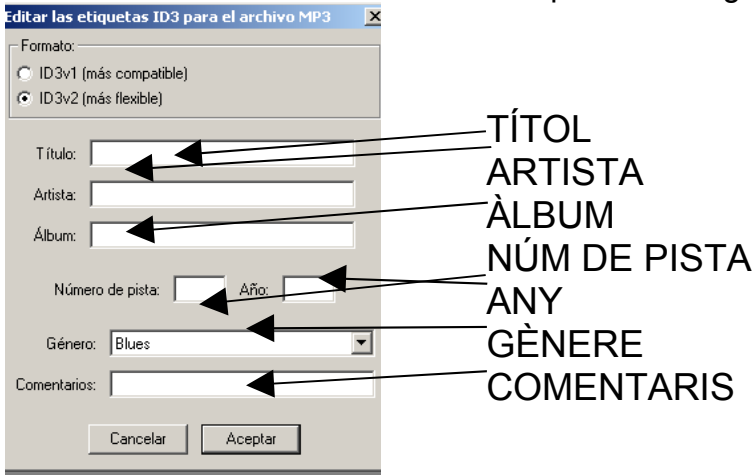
Editar las etiquetas ID3 para el archivo MP3

Formato:
ID3v1 (más compatible)
ID3v2 (más flexible)

Título:
Artista:
Álbum:
Número de pista:
Año:
Género: Blues
Comentarios:

Cancelar
Aceptar

TÍTOL
ARTISTA
ÀLBUM
NÚM DE PISTA
ANY
GÈNERE
COMENTARIS